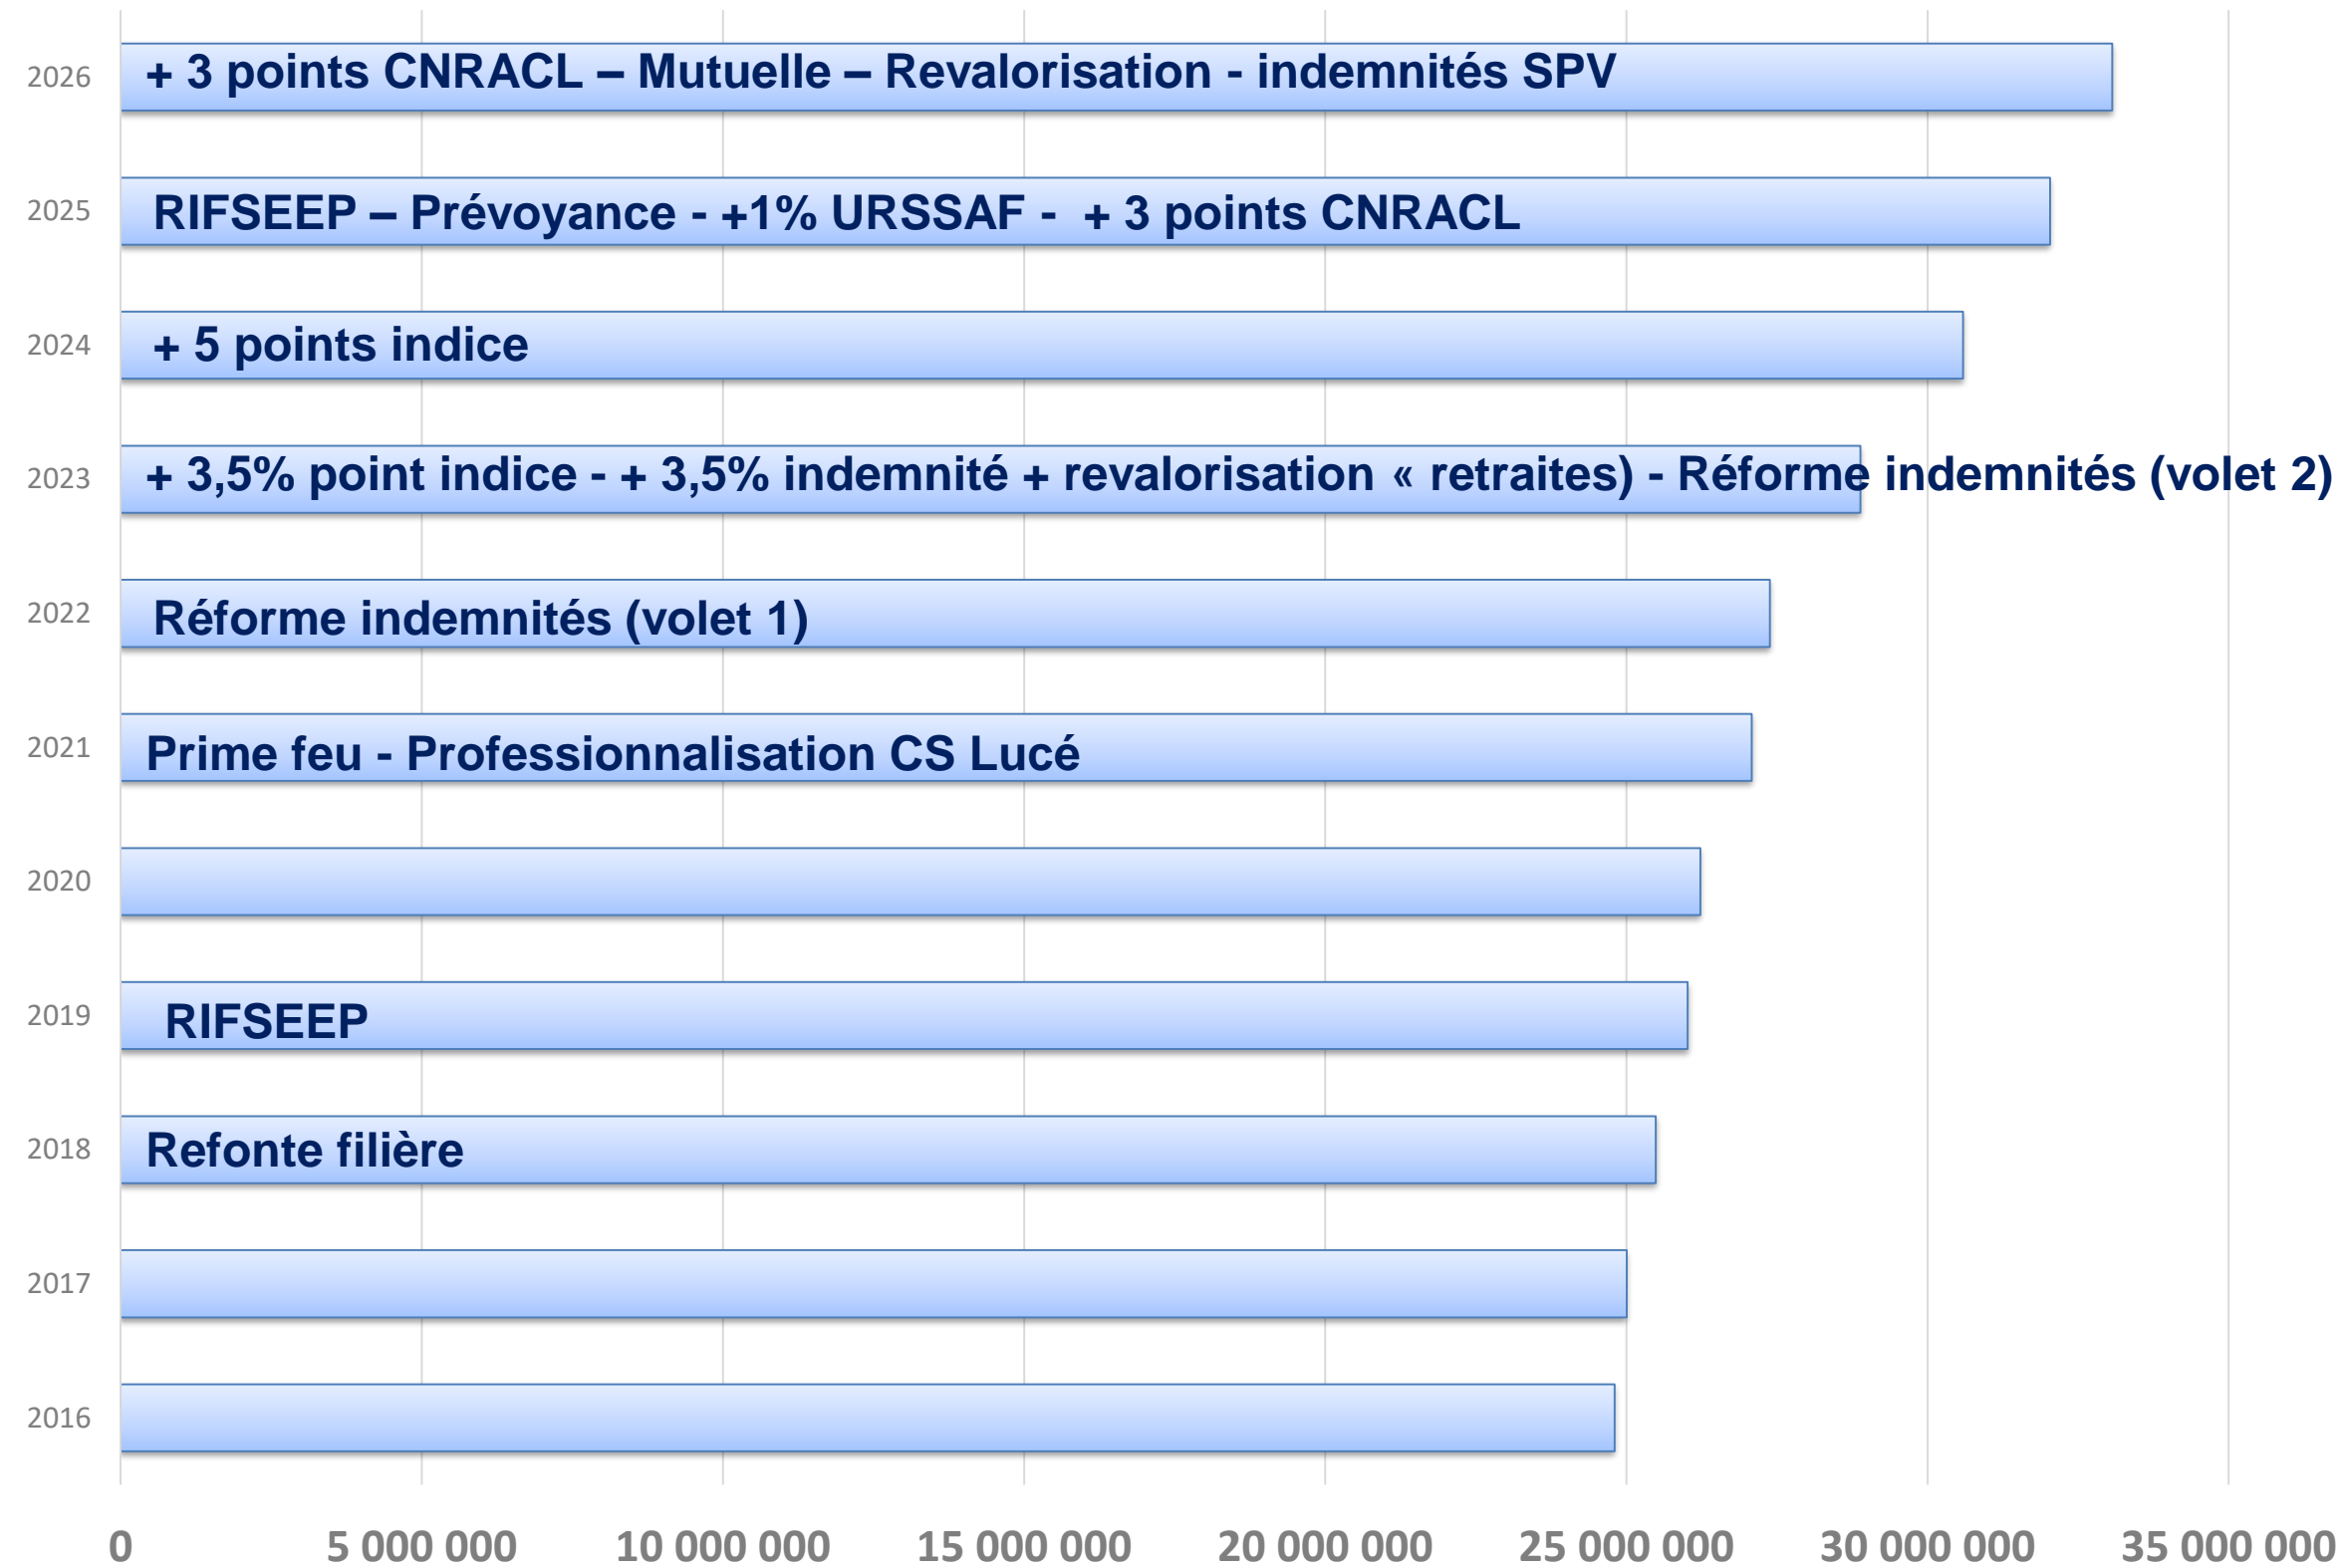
2026 + 3 points CNRACL – Mutuelle – Revalorisation - indemnités SPV

2025 RIFSEEP – Prévoyance - +1% URSSAF - + 3 points CNRACL

2024 + 5 points indice

2023 + 3,5% point indice - + 3,5% indemnité + revalorisation « retraites) - Réforme indemnités (volet 2)

2022 Réforme indemnités (volet 1)

2021 Prime feu - Professionnalisation CS Lucé

2020

2019 RIFSEEP

2018 Refonte filière

2017

2016

0 5 000 000 10 000 000 15 000 000 20 000 000 25 000 000 30 000 000 35 000 000